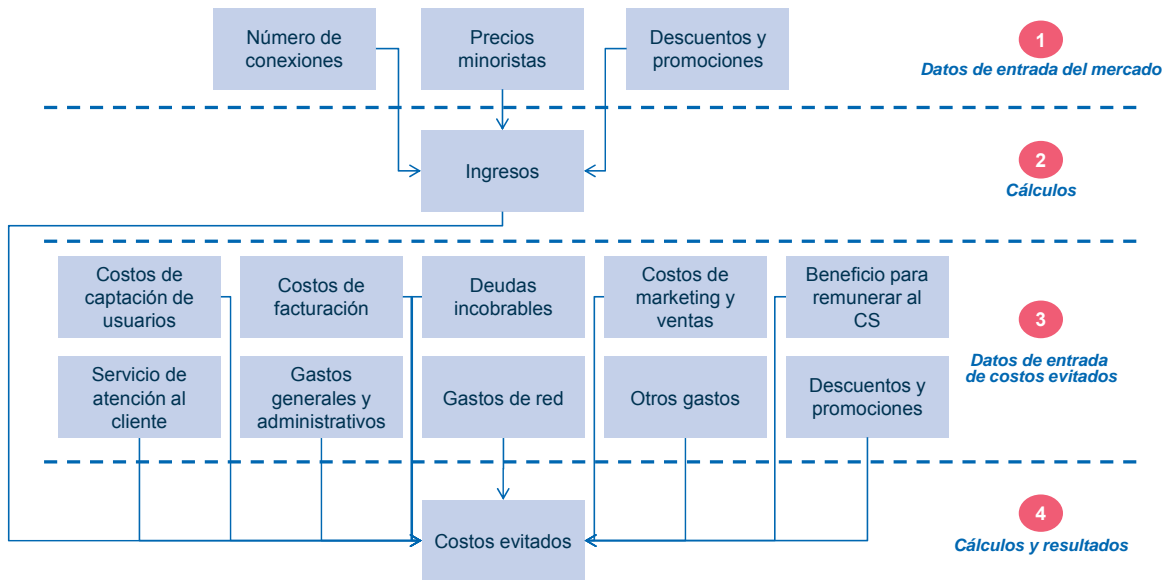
Número de conexiones

Precios minoristas

Descuentos y promociones

1
Datos de entrada del mercado

Ingresos

2
Cálculos

Costos de captación de usuarios

Costos de facturación

Deudas incobrables

Costos de marketing y ventas

Beneficio para remunerar al CS

3
Datos de entrada de costos evitados

Servicio de atención al cliente

Gastos generales y administrativos

Gastos de red

Otros gastos

Descuentos y promociones

Costos evitados

4
Cálculos y resultados